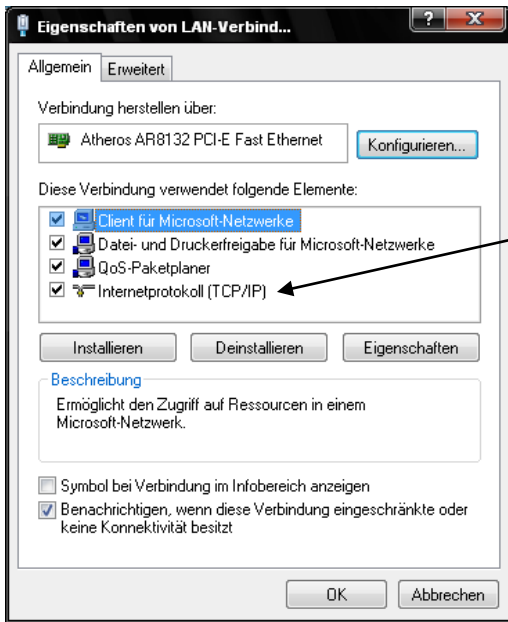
Eigenschaften von LAN-Verbind...

?

X

Allgemein

Erweitert

Verbindung herstellen über:

Atheros AR8132 PCI-E Fast Ethernet

Konfigurieren...

Diese Verbindung verwendet folgende Elemente:

Client für Microsoft-Netzwerke

Datei- und Druckerfreigabe für Microsoft-Netzwerke

QoS-Paketplaner

Internetprotokoll (TCP/IP)

Installieren

Deinstallieren

Eigenschaften

Beschreibung

Ermöglicht den Zugriff auf Ressourcen in einem Microsoft-Netzwerk.

Symbol bei Verbindung im Infobereich anzeigen

Benachrichtigen, wenn diese Verbindung eingeschränkte oder keine Konnektivität besitzt

OK

Abbrechen